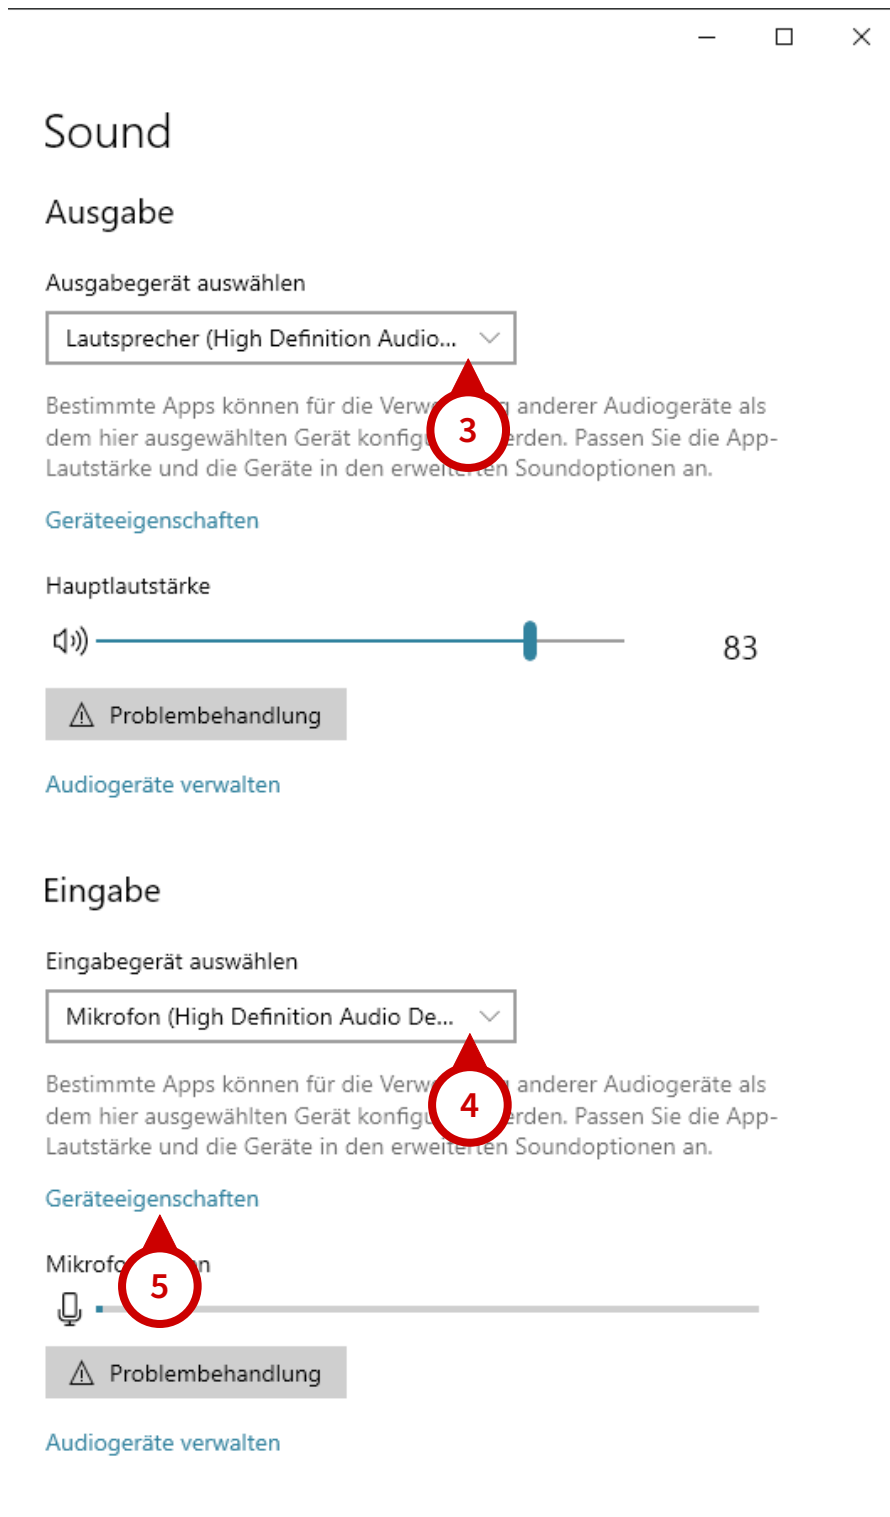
Sound

Ausgabe

Ausgabegerät auswählen

Lautsprecher (High Definition Audio...

Bestimmte Apps können für die Verw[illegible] anderer Audiogeräte als dem hier ausgewählten Gerät konfig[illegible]erden. Passen Sie die App-Lautstärke und die Geräte in den erwei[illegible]ten Soundoptionen an.

3

Geräteeigenschaften

Hauptlautstärke

83

Problembehandlung

Audiogeräte verwalten

Eingabe

Eingabegerät auswählen

Mikrofon (High Definition Audio De...

Bestimmte Apps können für die Verw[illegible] anderer Audiogeräte als dem hier ausgewählten Gerät konfig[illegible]erden. Passen Sie die App-Lautstärke und die Geräte in den erwei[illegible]ten Soundoptionen an.

4

Geräteeigenschaften

Mikrofo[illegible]n

5

Problembehandlung

Audiogeräte verwalten